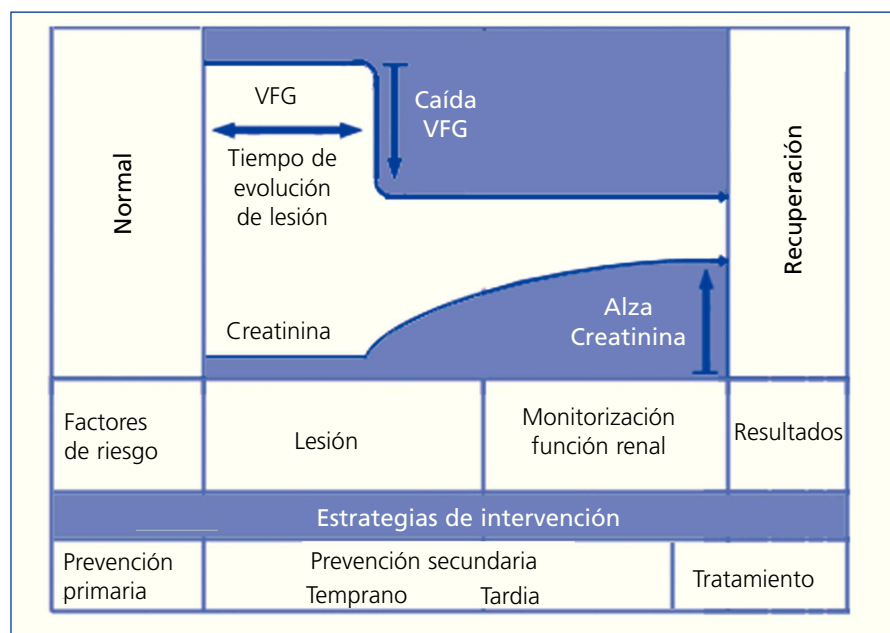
Normal

VFG

Tiempo de evolución de lesión

Caída VFG

Creatinina

Alza Creatinina

Recuperación

| Factores de riesgo | Lesión | Monitorización función renal | Resultados |
|---|---|---|---|

Estrategias de intervención

| Prevención primaria | Prevención secundaria Temprano Tardia | Tratamiento |
|---|---|---|